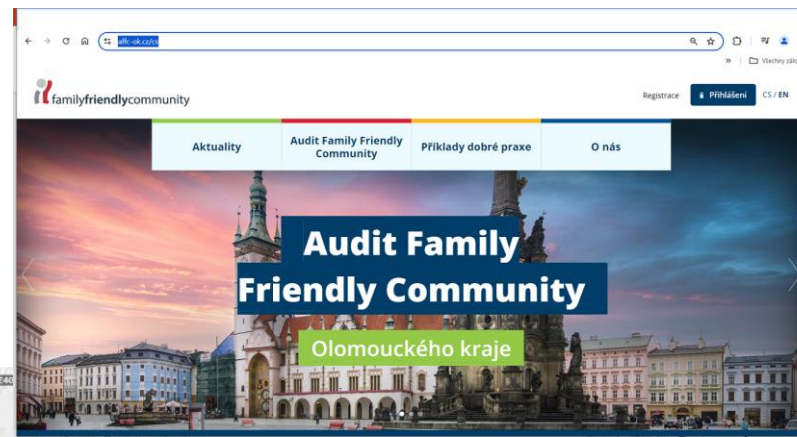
affc-ok.cz/cs

Všechny zál

familyfriendlycommunity

Registrace

Přihlášení

CS / EN

Aktuality

Audit Family Friendly Community

Příklady dobré praxe

O nás

Audit Family Friendly Community

Olomouckého kraje